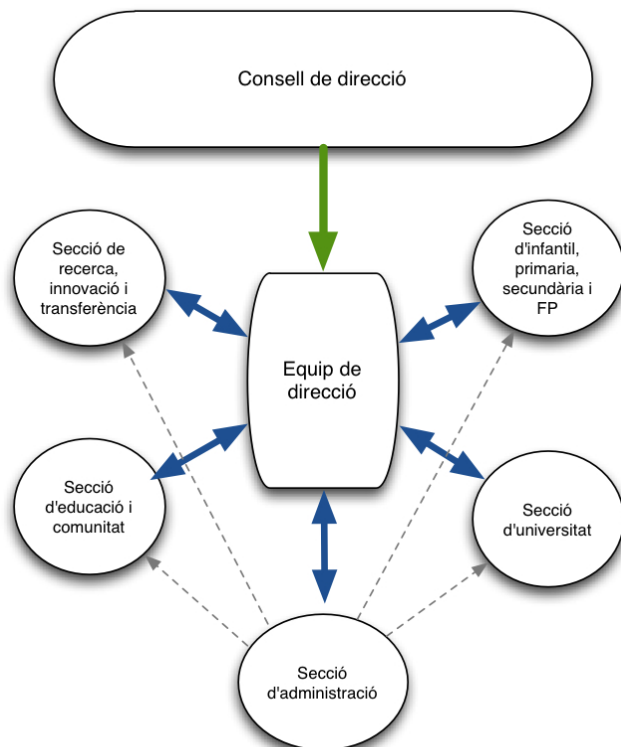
Consell de direcció

Secció de recerca, innovació i transferència

Secció d'infantil, primaria, secundària i FP

Equip de direcció

Secció d'educació i comunitat

Secció d'universitat

Secció d'administració